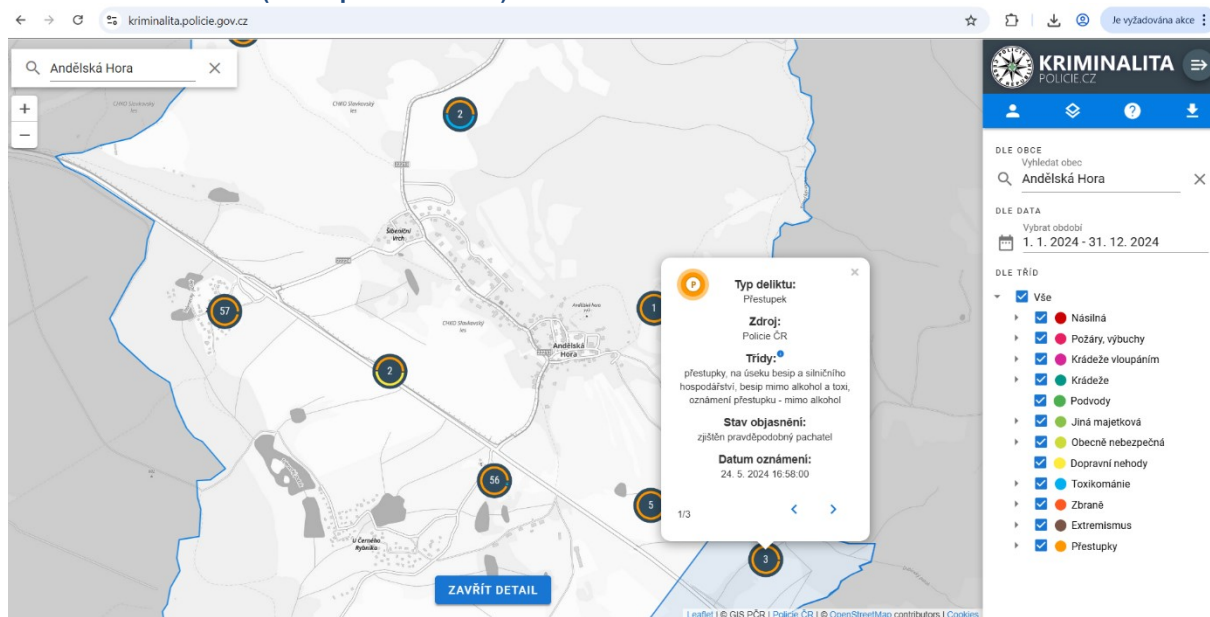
kriminalita.policie.gov.cz

Je vyžadována akce

Andělská Hora

CHKO Slavkovský les

CHKO Slavkovský les

2

Šibeniční vrch

57

CHKO Slavkovský les

Andělská Hora

2

56

5

1

3

U Černého Rybníka

Typ deliktu:
Přestupek

Zdroj:
Policie ČR

Třídy:
přestupky, na úseku besip a silničního hospodářství, besip mimo alkohol a toxi, oznámení přestupku - mimo alkohol

Stav objasnění:
zjištěn pravděpodobný pachatel

Datum oznámení:
24. 5. 2024 16:58:00

1/3

ZAVŘÍT DETAIL

Leaflet | © GIS PČR | Policie ČR | © OpenStreetMap contributors | Cookies

KRIMINALITA
POLICIE.CZ

DLE OBCE
Vyhledat obec
Andělská Hora

DLE DATA
Vybrat období
1. 1. 2024 - 31. 12. 2024

DLE TŘÍD
Vše
Násilná
Požáry, výbuchy
Krádeže vloupáním
Krádeže
Podvody
Jiná majetková
Obecně nebezpečná
Dopravní nehody
Toxikománie
Zbraně
Extremismus
Přestupky